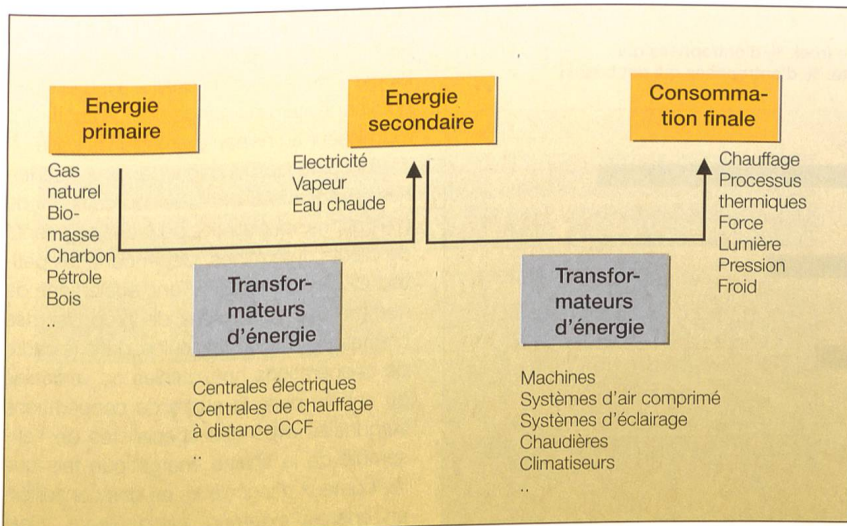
Energie primaire

Gas naturel
Biomasse
Charbon
Pétrole
Bois
..

Energie secondaire

Electricité
Vapeur
Eau chaude

Consommation finale

Chauffage
Processus thermiques
Force
Lumière
Pression
Froid

Transformateurs d'énergie

Centrales électriques
Centrales de chauffage à distance CCF
..

Transformateurs d'énergie

Machines
Systèmes d'air comprimé
Systèmes d'éclairage
Chaudières
Climatiseurs
..